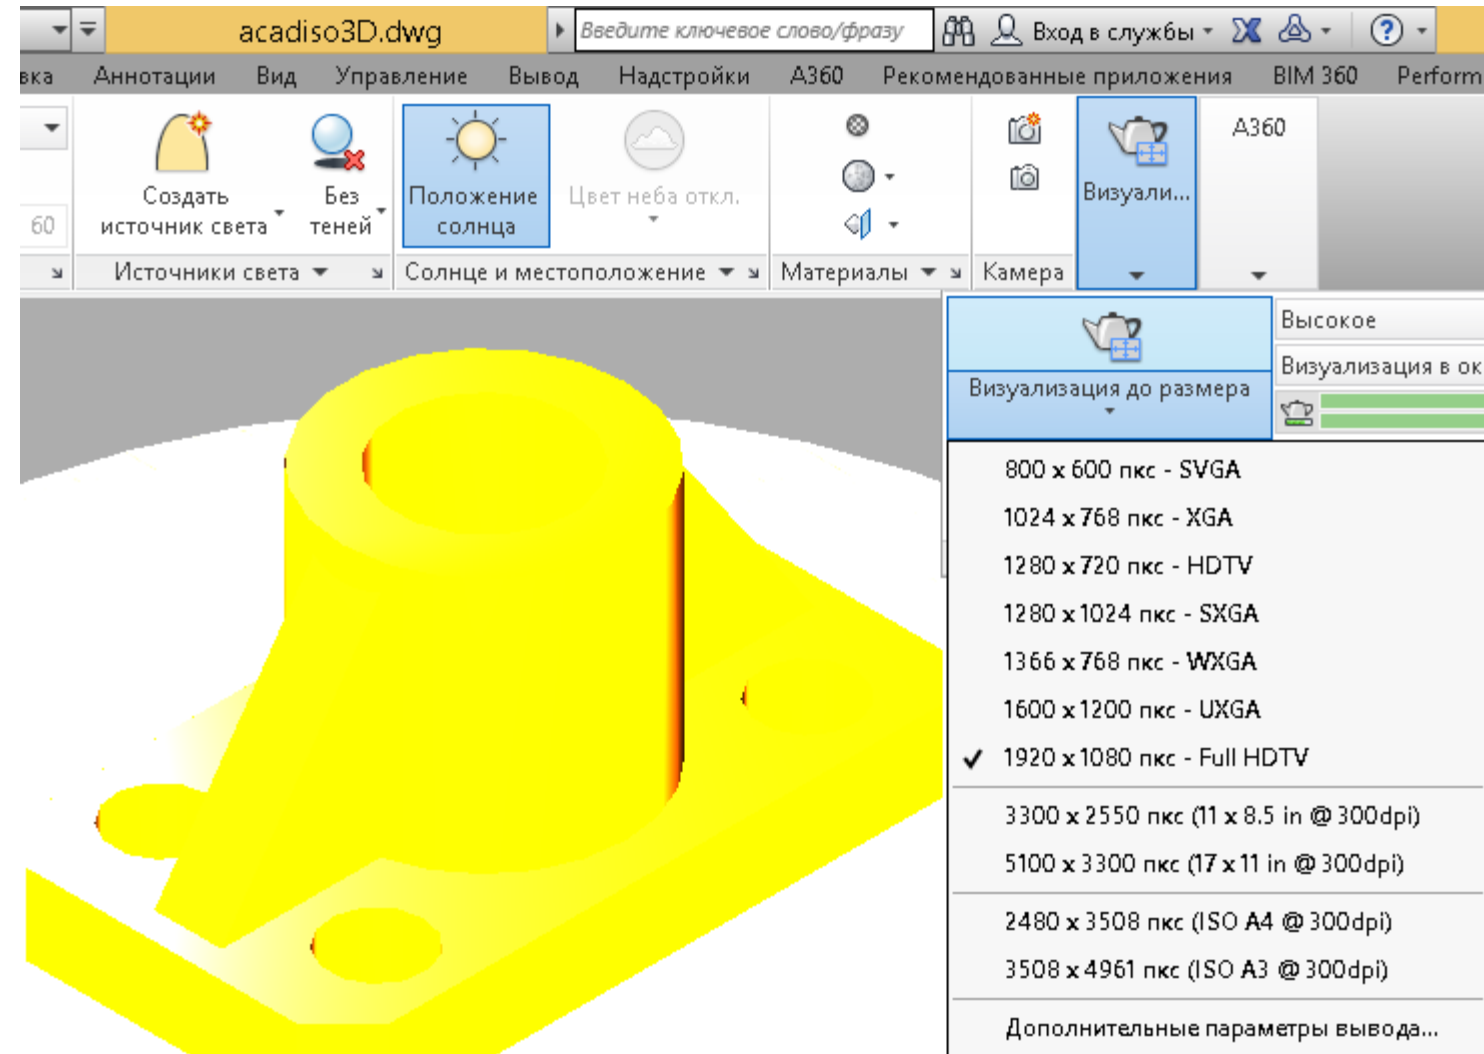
acadiso3D.dwg

Введите ключевое слово/фразу

Вход в службы

вка Аннотации Вид Управление Вывод Надстройки A360 Рекомендованные приложения BIM 360 Perform

60

Создать источник света

Без теней

Положение солнца

Цвет неба откл.

Визуали...

A360

Источники света

Солнце и местоположение

Материалы

Камера

Визуализация до размера

Высокое

Визуализация в ок

800 x 600 пкс - SVGA

1024 x 768 пкс - XGA

1280 x 720 пкс - HDTV

1280 x 1024 пкс - SXGA

1366 x 768 пкс - WXGA

1600 x 1200 пкс - UXGA

✓ 1920 x 1080 пкс - Full HDTV

3300 x 2550 пкс (11 x 8.5 in @ 300dpi)

5100 x 3300 пкс (17 x 11 in @ 300dpi)

2480 x 3508 пкс (ISO A4 @ 300dpi)

3508 x 4961 пкс (ISO A3 @ 300dpi)

Дополнительные параметры вывода...